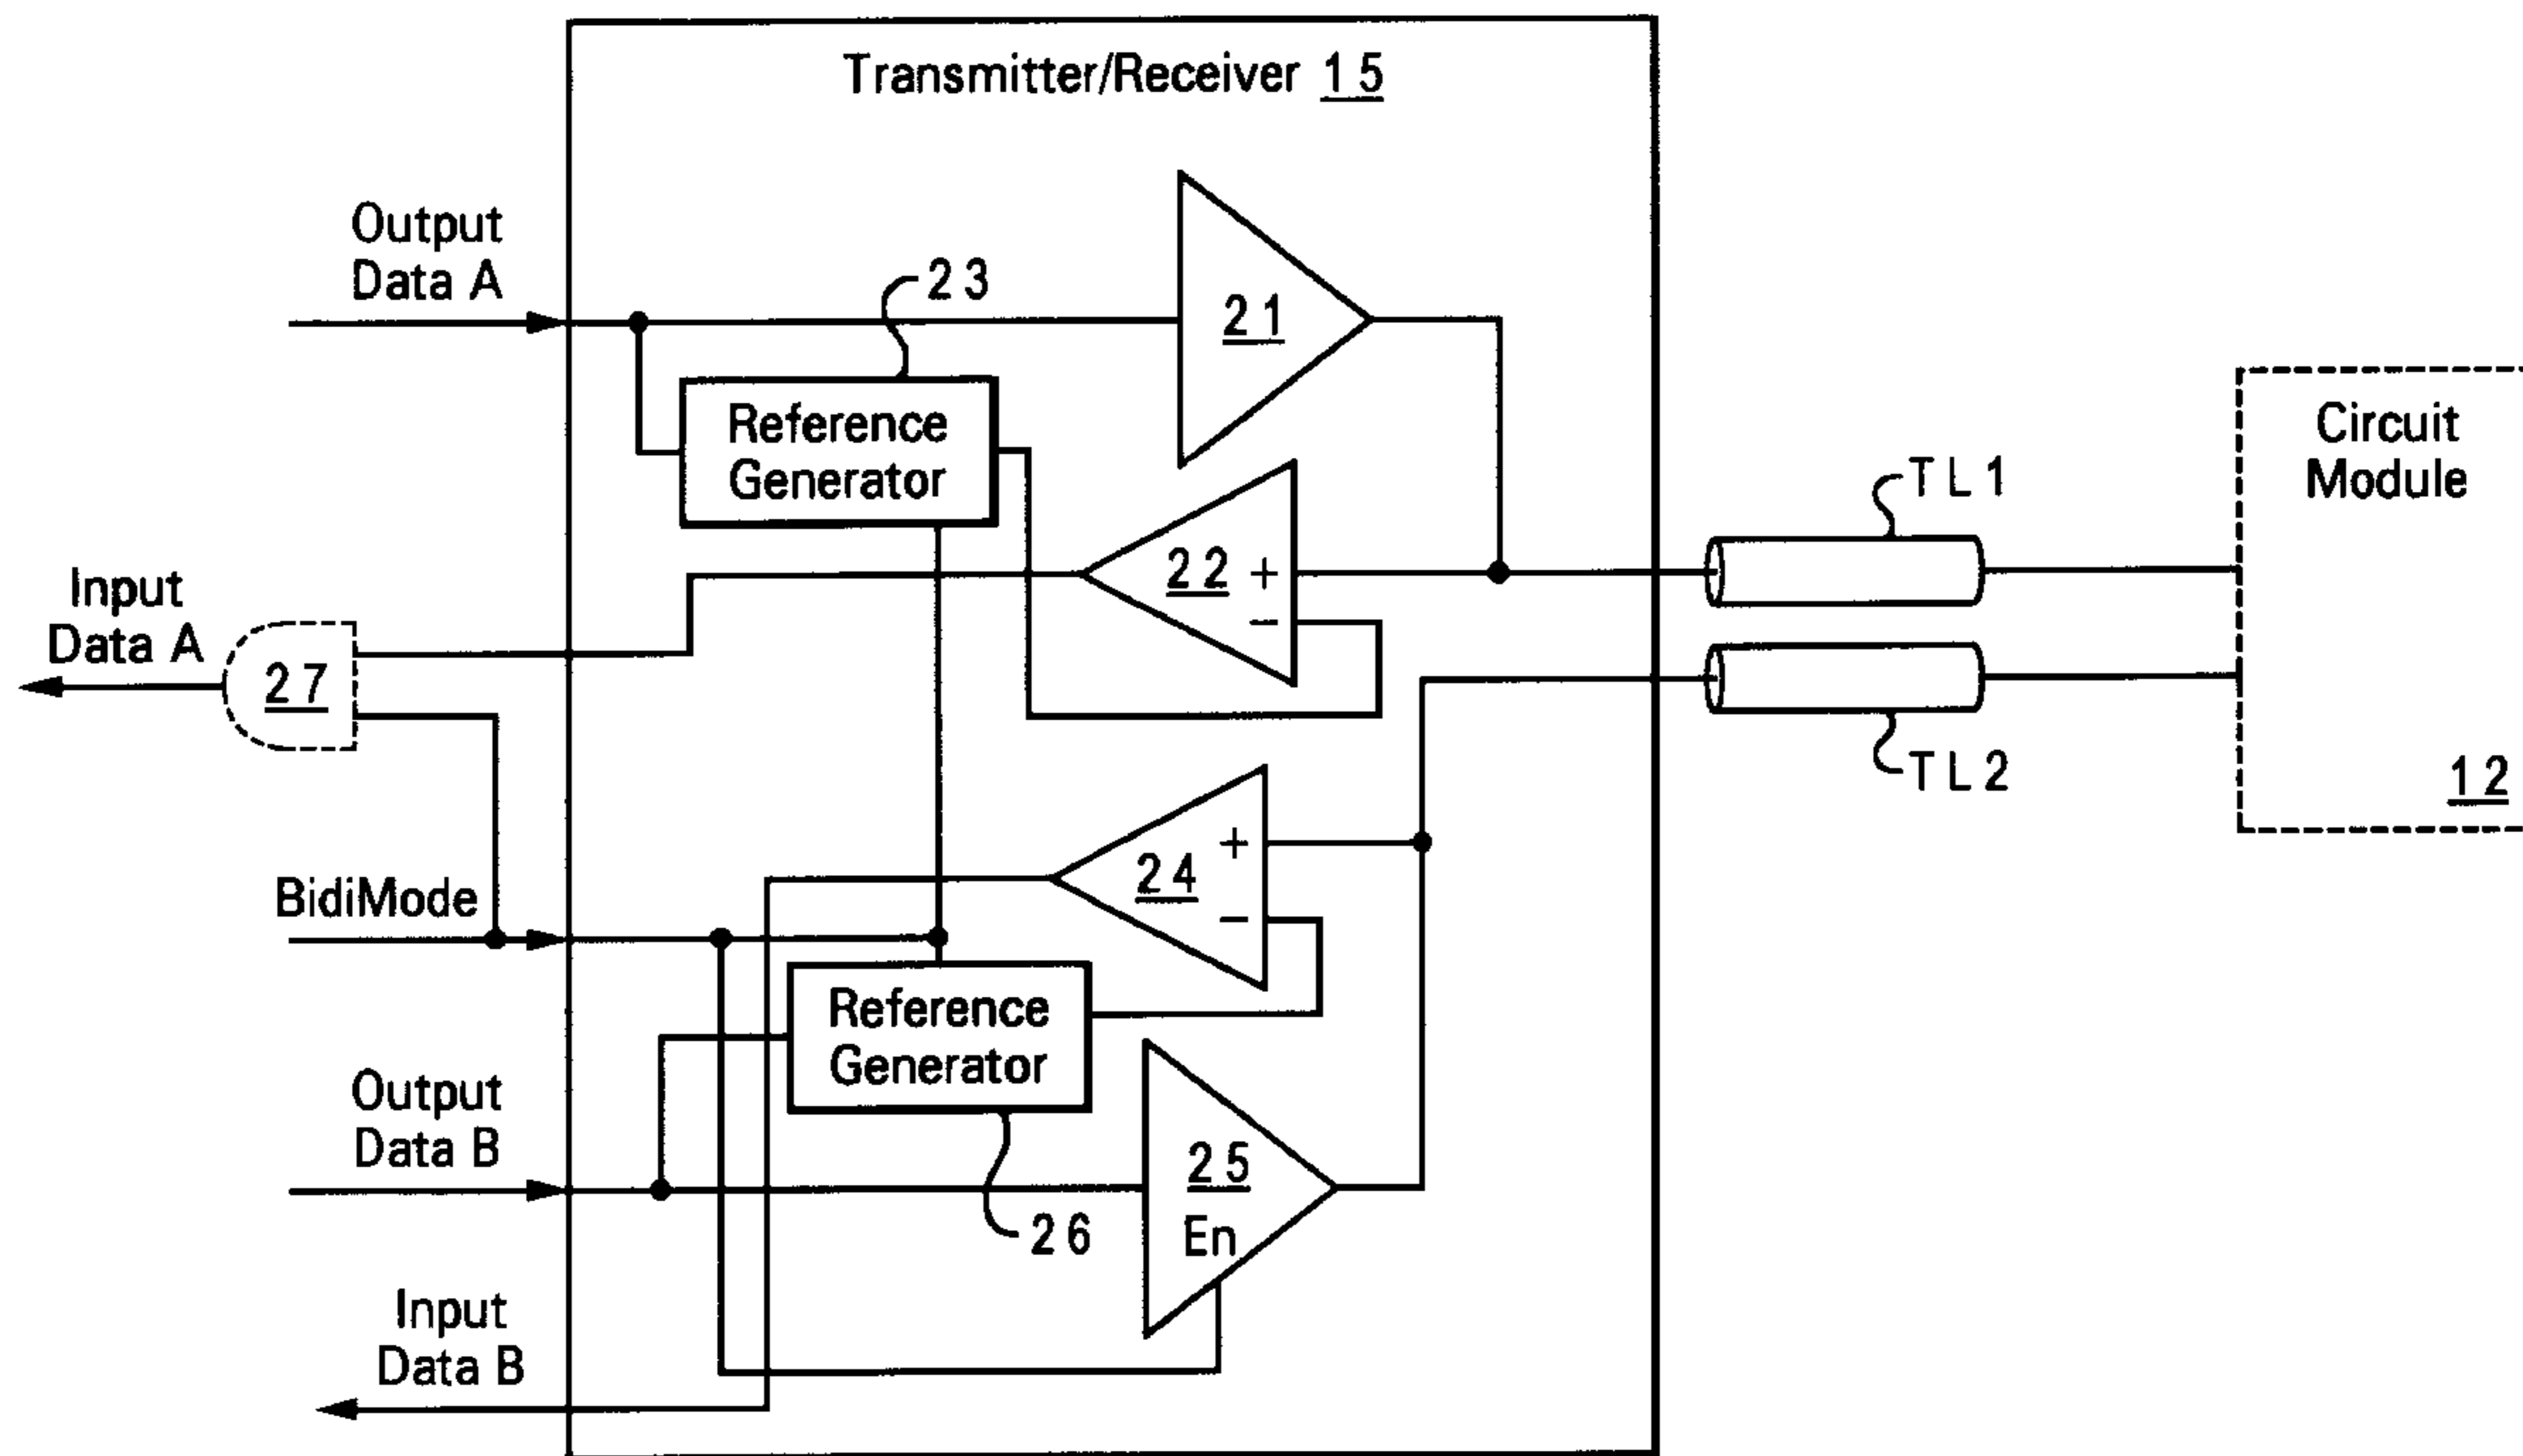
Transmitter/Receiver 15

Output Data A

23

21

Reference Generator

Circuit Module

TL1

Input Data A

22 + −

27

TL2

12

24 + −

BidiMode

Reference Generator

Output Data B

25 En

26

Input Data B